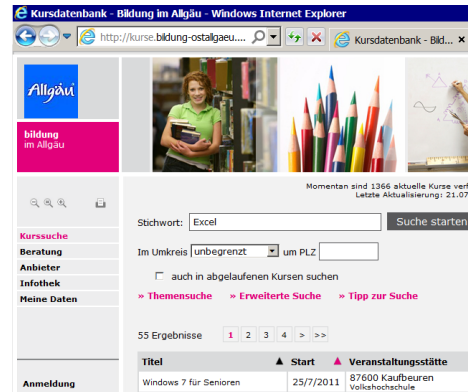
Kursdatenbank - Bildung im Allgäu - Windows Internet Explorer

http://kurse.bildung-ostallgaeu...

Kursdatenbank - Bild...

Allgäu

bildung
im Allgäu

Momentan sind 1366 aktuelle Kurse verf
Letzte Aktualisierung: 21.07

Kurssuche
Beratung
Anbieter
Infothek
Meine Daten

Stichwort: Excel

Suche starten

Im Umkreis unbegrenzt um PLZ

auch in abgelaufenen Kursen suchen

» Themensuche » Erweiterte Suche » Tipp zur Suche

55 Ergebnisse 1 2 3 4 > >>

| Titel | Start | Veranstaltungsstätte |
|---|---|---|
| Windows 7 für Senioren | 25/7/2011 | 87600 Kaufbeuren Volkshochschule |

Anmeldung